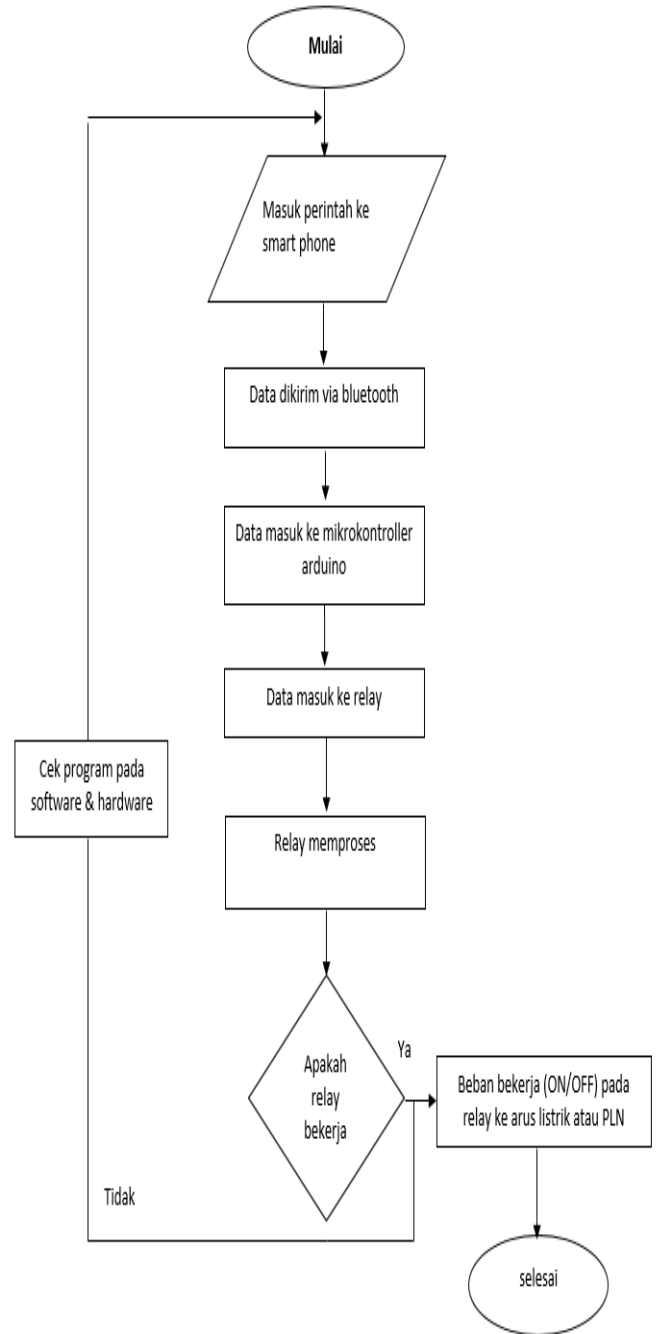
Mulai

Masuk perintah ke smart phone

Data dikirim via bluetooth

Data masuk ke mikrokontroller arduino

Data masuk ke relay

Relay memproses

Apakah relay bekerja

Ya

Beban bekerja (ON/OFF) pada relay ke arus listrik atau PLN

selesai

Tidak

Cek program pada software & hardware